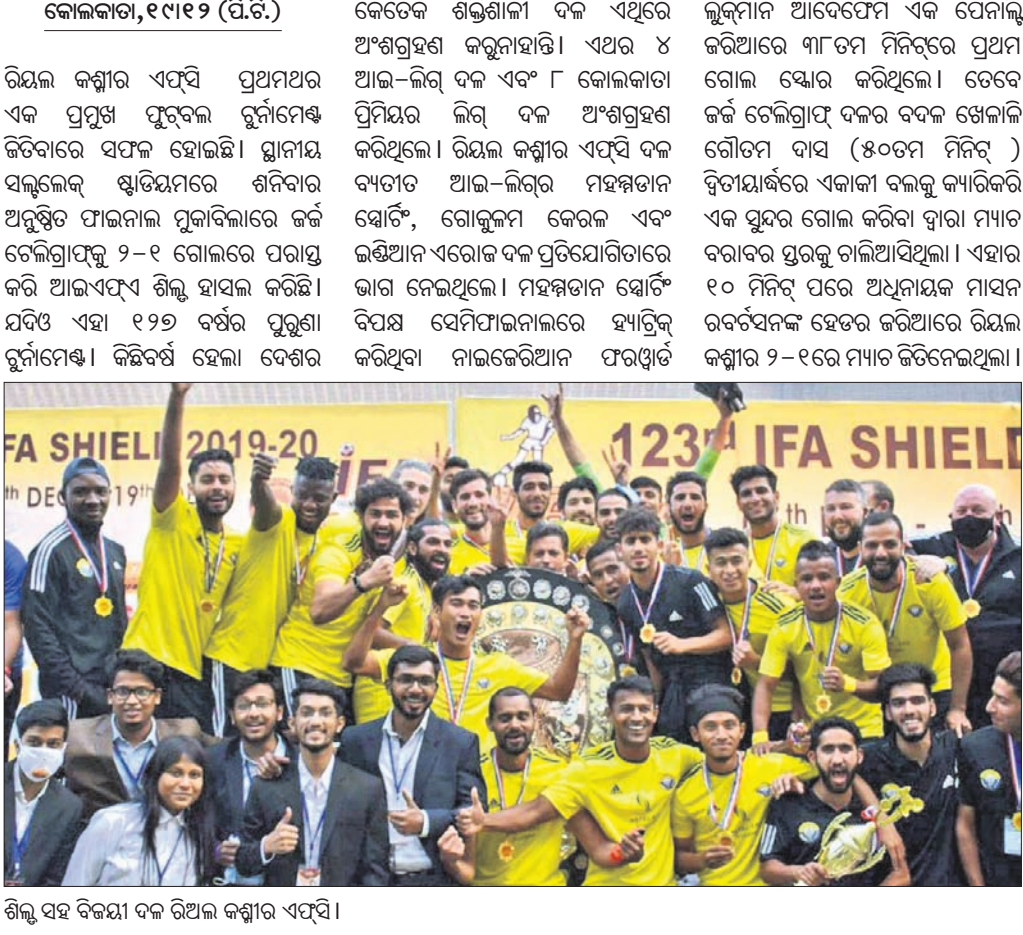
କୋଲକାତା,୧୯।୧୨ (ପି.ଟି.)

ରିୟଲ କଶ୍ମୀର ଏଫ୍‌ସି ପ୍ରଥମଥର ଏକ ପ୍ରମୁଖ ଫୁଟ୍‌ବଲ ଟୁର୍ନାମେଣ୍ଟ ଜିତିବାରେ ସଫଳ ହୋଇଛି। ସ୍ଥାନୀୟ ସଲ୍ଟଲେକ୍ ଷ୍ଟାଡିୟମରେ ଶନିବାର ଅନୁଷ୍ଠିତ ଫାଇନାଲ ମୁକାବିଲାରେ ଜର୍ଜ ଟେଲିଗ୍ରାଫ୍‌କୁ ୨-୧ ଗୋଲରେ ପରାସ୍ତ କରି ଆଇଏଫ୍‌ଏ ଶିଲ୍ଡ ହାସଲ କରିଛି। ଯଦିଓ ଏହା ୧୨୭ ବର୍ଷର ପୁରୁଣା ଟୁର୍ନାମେଣ୍ଟ। କିଛିବର୍ଷ ହେଲା ଦେଶର କେତେକ ଶକ୍ତିଶାଳୀ ଦଳ ଏଥିରେ ଅଂଶଗ୍ରହଣ କରୁନାହାନ୍ତି। ଏଥର ୪ ଆଇ-ଲିଗ୍ ଦଳ ଏବଂ ୮ କୋଲକାତା ପ୍ରିମିୟର ଲିଗ୍ ଦଳ ଅଂଶଗ୍ରହଣ କରିଥିଲେ। ରିୟଲ କଶ୍ମୀର ଏଫ୍‌ସି ଦଳ ବ୍ୟତୀତ ଆଇ-ଲିଗ୍‌ର ମହମ୍ମଡାନ ସ୍ପୋର୍ଟିଂ, ଗୋକୁଲମ କେରଳ ଏବଂ ଇଣ୍ଡିଆନ ଏରୋଜ ଦଳ ପ୍ରତିଯୋଗିତାରେ ଭାଗ ନେଇଥିଲେ। ମହମ୍ମଡାନ ସ୍ପୋର୍ଟିଂ ବିପକ୍ଷ ସେମିଫାଇନାଲରେ ହ୍ୟାଟ୍ରିକ୍ କରିଥିବା ନାଇଜେରିଆନ ଫରୱାର୍ଡ ଲୁକ୍‌ମାନ ଆଦେଫେମି ଏକ ପେନାଲ୍ଟି ଜରିଆରେ ୩୮ତମ ମିନିଟ୍‌ରେ ପ୍ରଥମ ଗୋଲ ସ୍କୋର କରିଥିଲେ। ତେବେ ଜର୍ଜ ଟେଲିଗ୍ରାଫ୍ ଦଳର ବଦଳ ଖେଳାଳି ଗୌତମ ଦାସ (୫୦ତମ ମିନିଟ୍ ) ଦ୍ୱିତୀୟାର୍ଦ୍ଧରେ ଏକାକୀ ବଲକୁ କ୍ୟାରିକରି ଏକ ସୁନ୍ଦର ଗୋଲ କରିବା ଦ୍ୱାରା ମ୍ୟାଚ ବରାବର ସ୍ଥରକୁ ଚାଲିଆସିଥିଲା। ଏହାର ୧୦ ମିନିଟ୍ ପରେ ଅଧିନାୟକ ମାସନ ରବର୍ଟସନଙ୍କ ହେଡର ଜରିଆରେ ରିୟଲ କଶ୍ମୀର ୨-୧ରେ ମ୍ୟାଚ ଜିତିନେଇଥିଲା।

IFA SHIELD 2019-20
th DEC 19th
123rd IFA SHIELD

ଶିଲ୍ଡ ସହ ବିଜୟୀ ଦଳ ରିଅଲ କଶ୍ମୀର ଏଫ୍‌ସି।